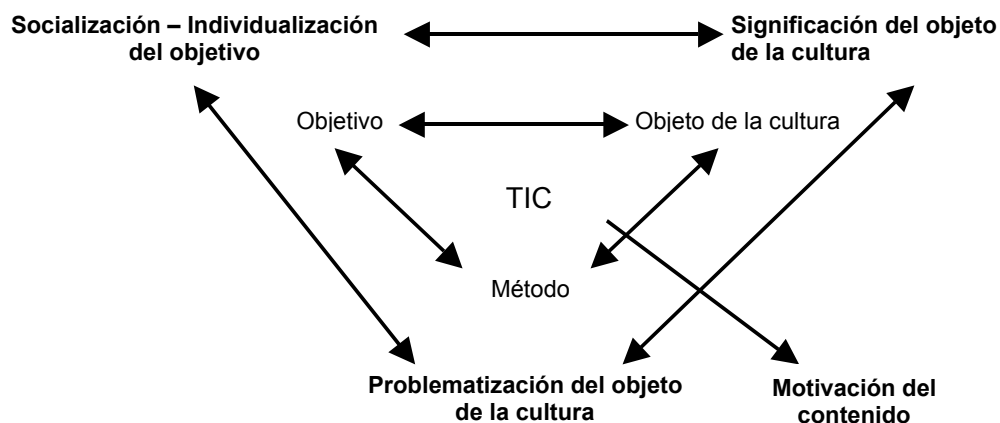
Socialización – Individualización del objetivo

Significación del objeto de la cultura

Objetivo

Objeto de la cultura

TIC

Método

Problematización del objeto de la cultura

Motivación del contenido